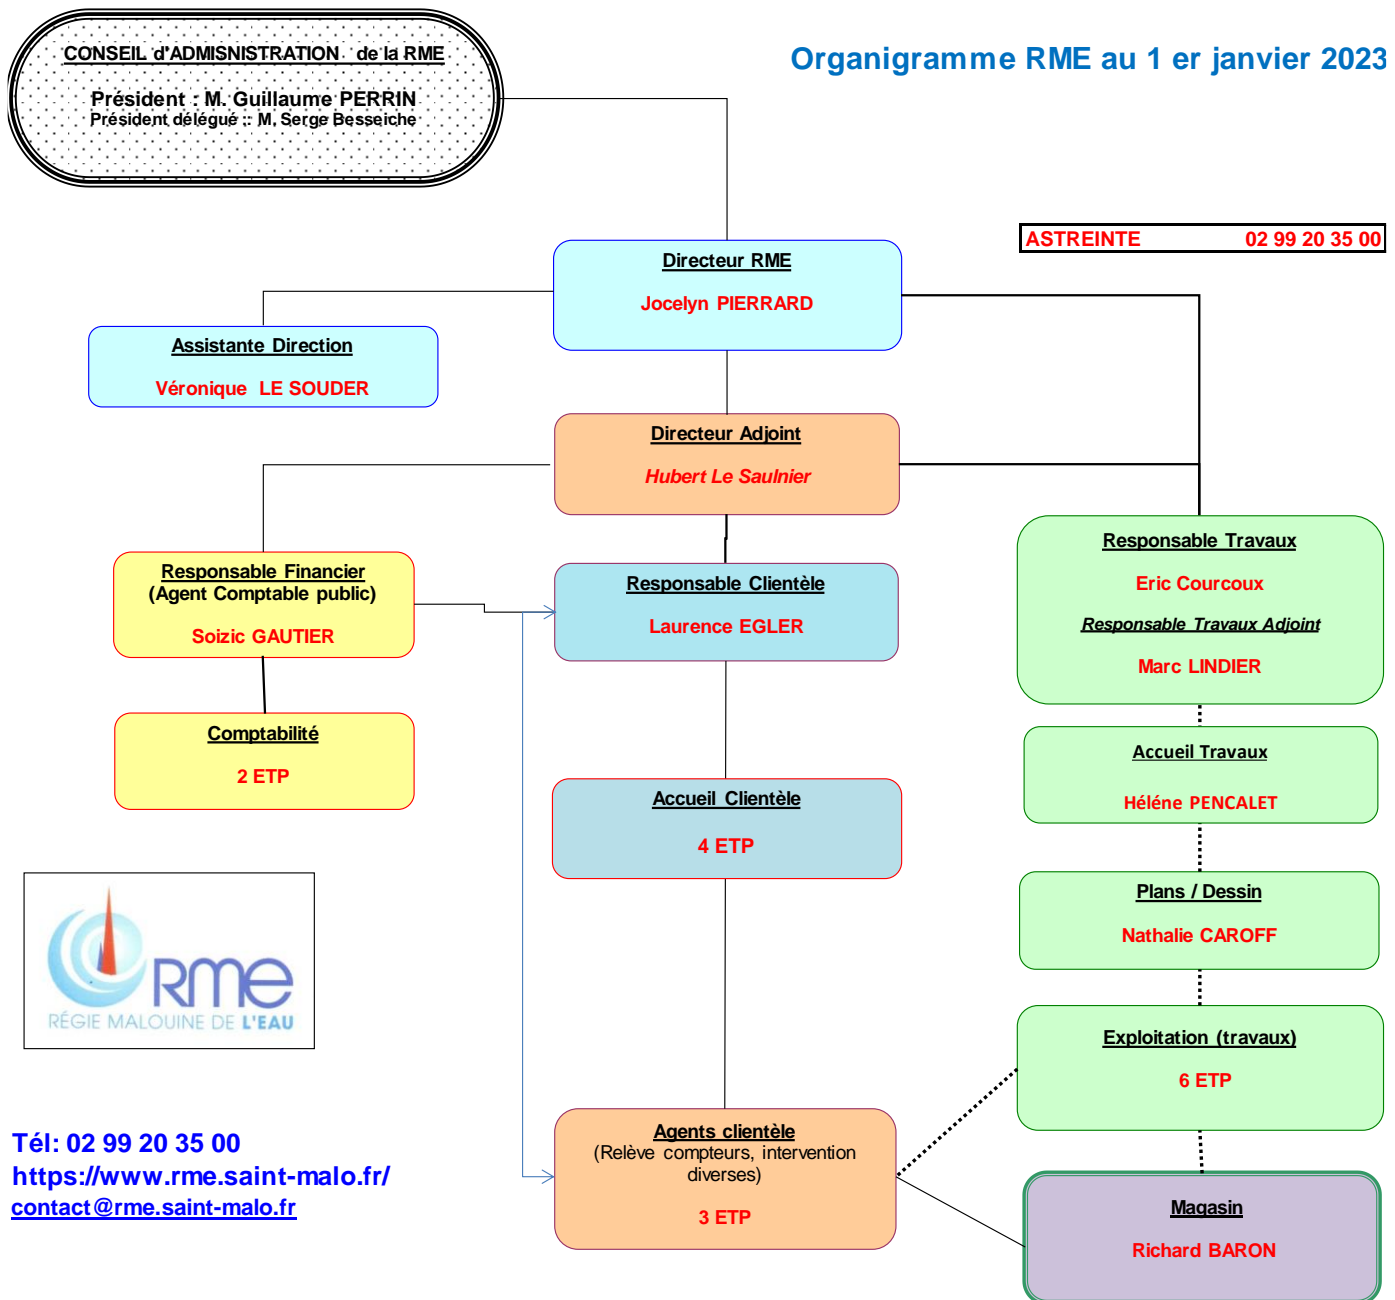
CONSEIL d'ADMISNISTRATION de la RME

Président : M. Guillaume PERRIN
Président délégué :: M. Serge Besseiche

Organigramme RME au 1 er janvier 2023

ASTREINTE 02 99 20 35 00

Directeur RME
Jocelyn PIERRARD

Assistante Direction
Véronique LE SOUDER

Directeur Adjoint
Hubert Le Saulnier

Responsable Financier
(Agent Comptable public)
Soizic GAUTIER

Responsable Clientèle
Laurence EGLER

Responsable Travaux
Eric Courcoux
Responsable Travaux Adjoint
Marc LINDIER

Comptabilité
2 ETP

Accueil Travaux
Héléne PENCALET

Accueil Clientèle
4 ETP

Plans / Dessin
Nathalie CAROFF

RME
RÉGIE MALOUINE DE L'EAU

Exploitation (travaux)
6 ETP

Tél: 02 99 20 35 00
https://www.rme.saint-malo.fr/
contact@rme.saint-malo.fr

Agents clientèle
(Relève compteurs, intervention diverses)
3 ETP

Magasin
Richard BARON